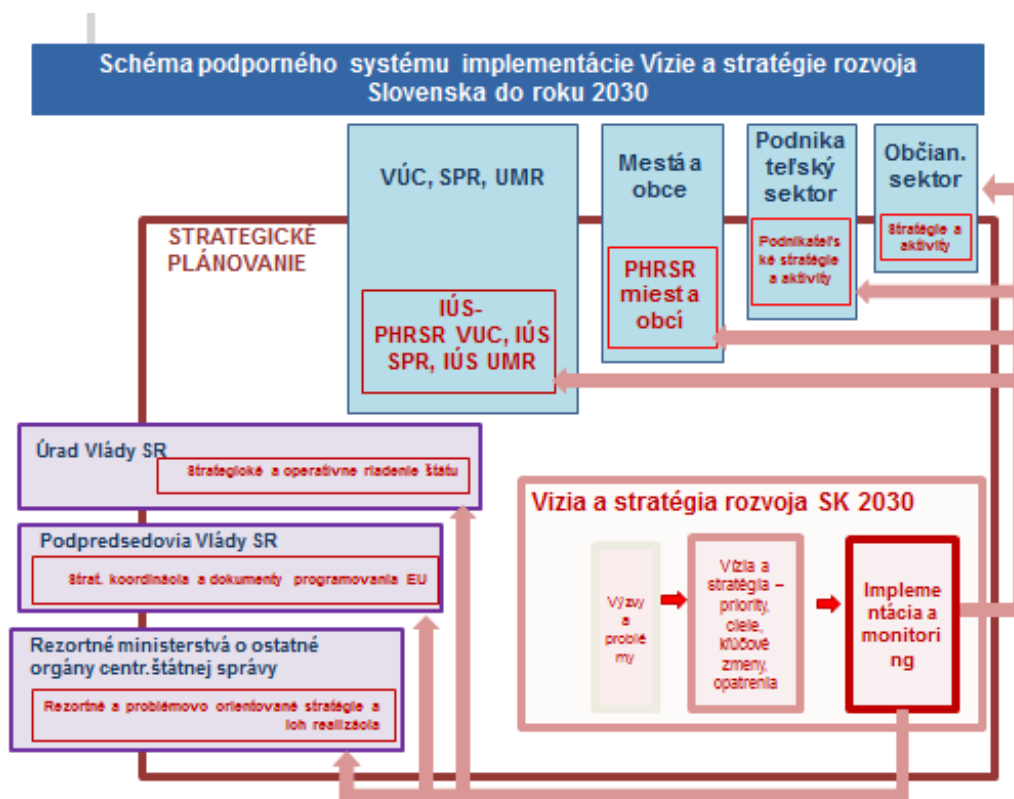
Schéma podporného systému implementácie Vízie a stratégie rozvoja Slovenska do roku 2030

VÚC, SPR, UMR

IÚS-PHRSR VUC, IÚS SPR, IÚS UMR

Mestá a obce

PHRSR miest a obcí

Podnikateľský sektor

Podnikateľské stratégie a aktivity

Občian. sektor

Stratégie a aktivity

STRATEGICKÉ PLÁNOVANIE

Úrad Vlády SR

Strategické a operatívne riadenie štátu

Podpredsedovia Vlády SR

Strat. koordinácia a dokumenty programovania EU

Rezortné ministerstvá o ostatné orgány centr.štátnej správy

Rezortné a problémovo orientované stratégie a ich realizácia

Vízia a stratégia rozvoja SK 2030

Výzvy a problémy

Vízia a stratégia – priority, ciele, kľúčové zmeny, opatrenia

Implementácia a monitoring